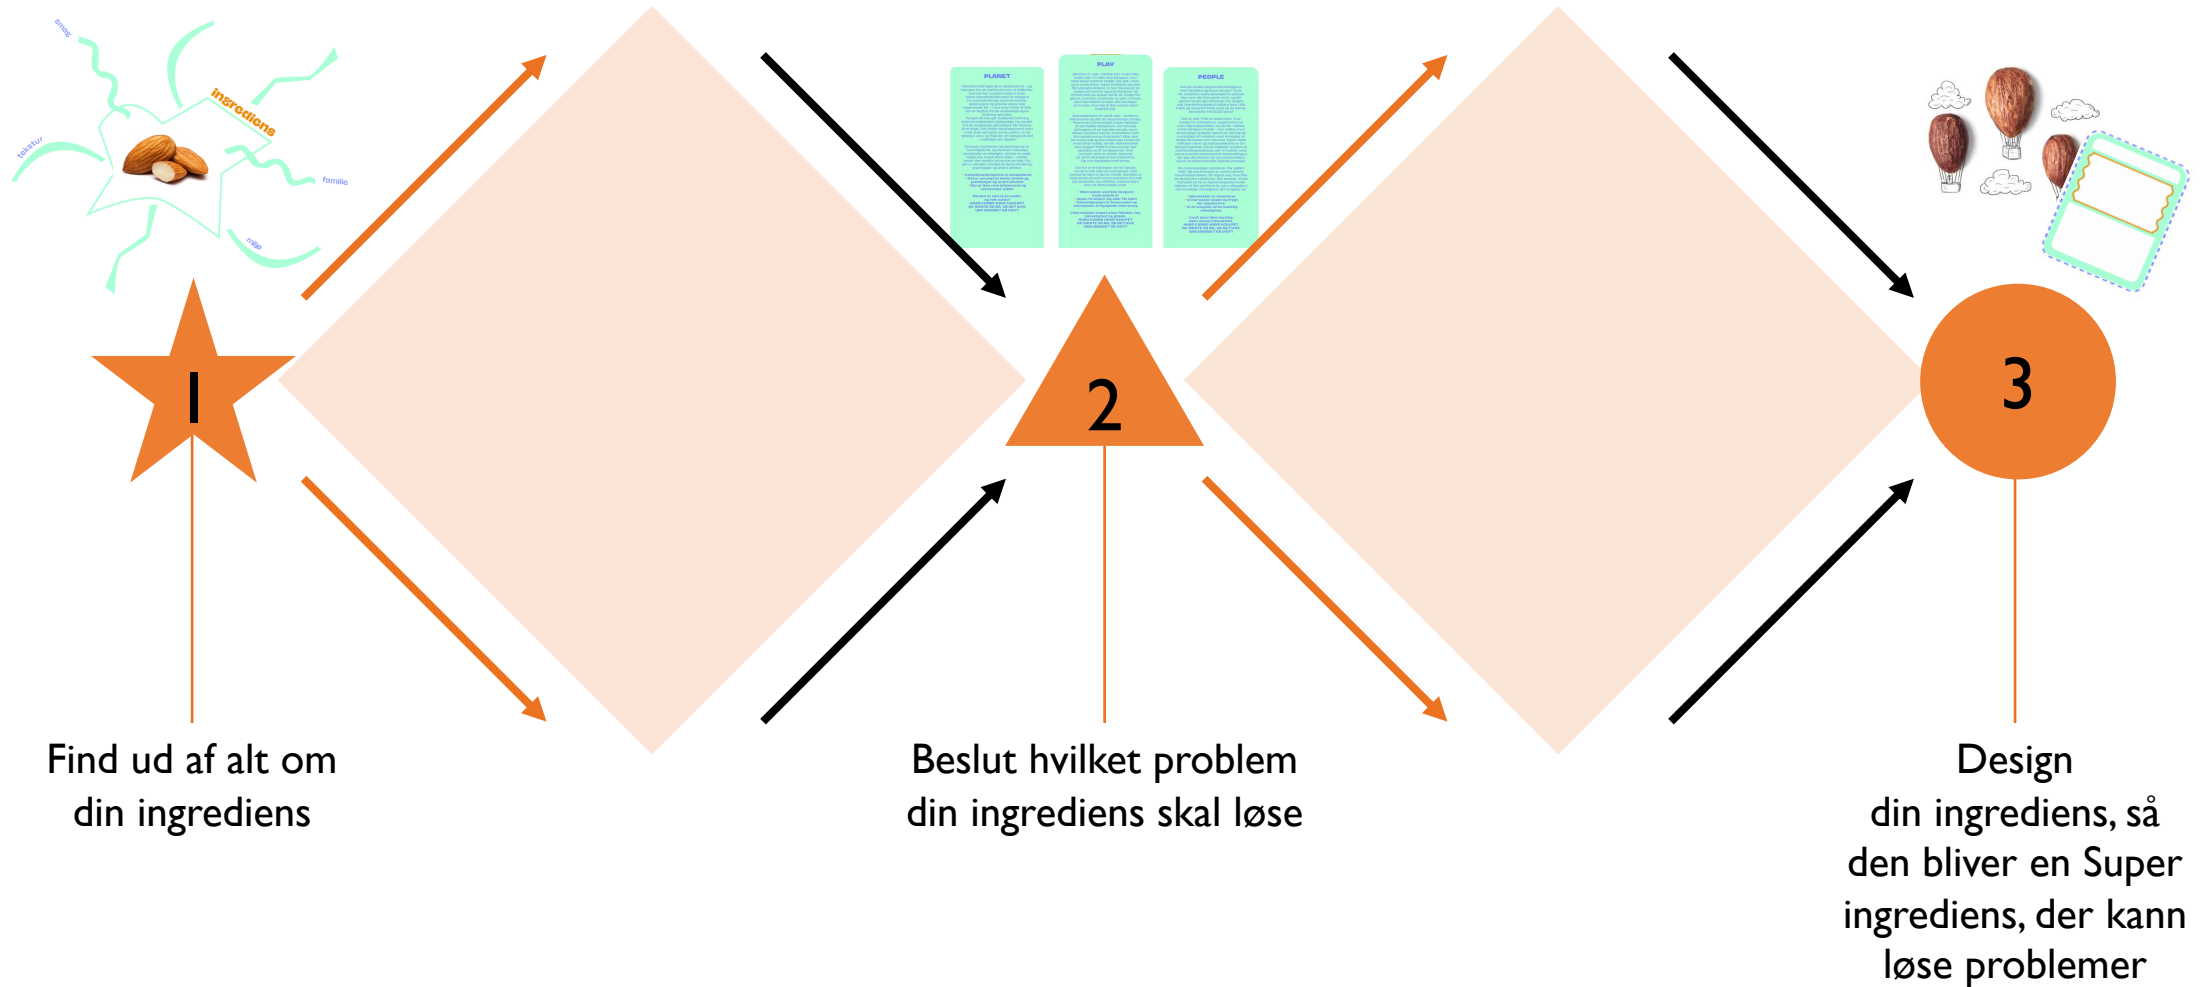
smag

tekstur

ingrediens

familie

miljø

PLANET

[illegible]

PLAY

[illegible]

PEOPLE

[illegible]

1

2

3

Find ud af alt om din ingrediens

Beslut hvilket problem din ingrediens skal løse

Design din ingrediens, så den bliver en Super ingrediens, der kann løse problemer